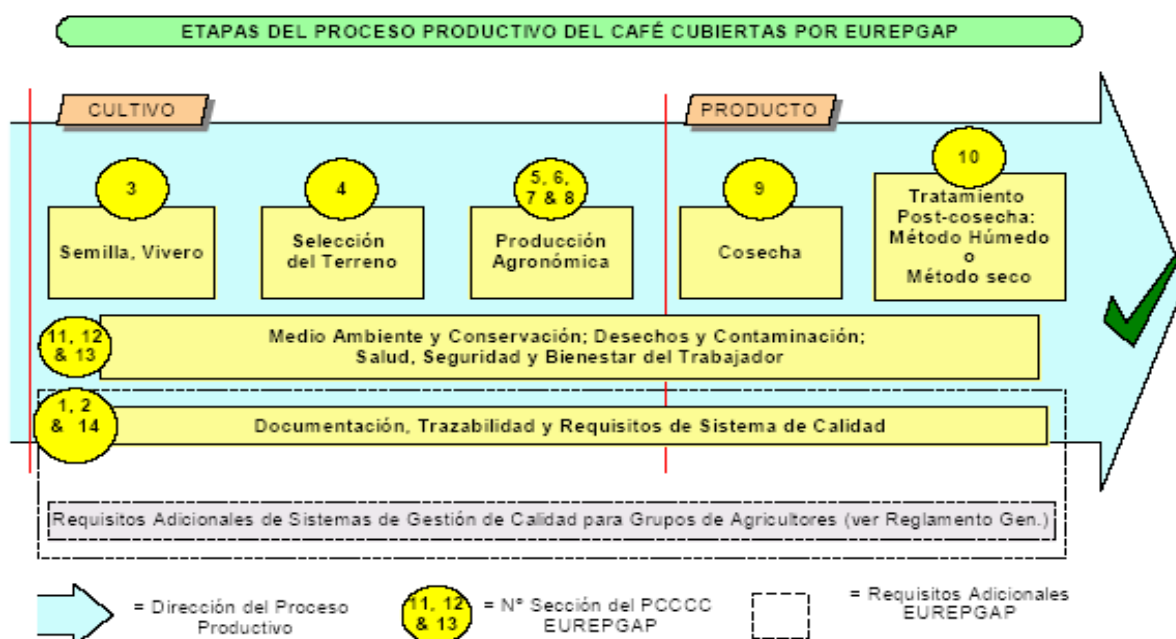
ETAPAS DEL PROCESO PRODUCTIVO DEL CAFÉ CUBIERTAS POR EUREPGAP

CULTIVO

PRODUCTO

3
Semilla, Vivero

4
Selección del Terreno

5, 6, 7 & 8
Producción Agronómica

9
Cosecha

10
Tratamiento Post-cosecha: Método Húmedo o Método seco

11, 12 & 13
Medio Ambiente y Conservación; Desechos y Contaminación; Salud, Seguridad y Bienestar del Trabajador

1, 2 & 14
Documentación, Trazabilidad y Requisitos de Sistema de Calidad

Requisitos Adicionales de Sistemas de Gestión de Calidad para Grupos de Agricultores (ver Reglamento Gen.)

= Dirección del Proceso Productivo

11, 12 & 13
= Nº Sección del PCCCC EUREPGAP

= Requisitos Adicionales EUREPGAP